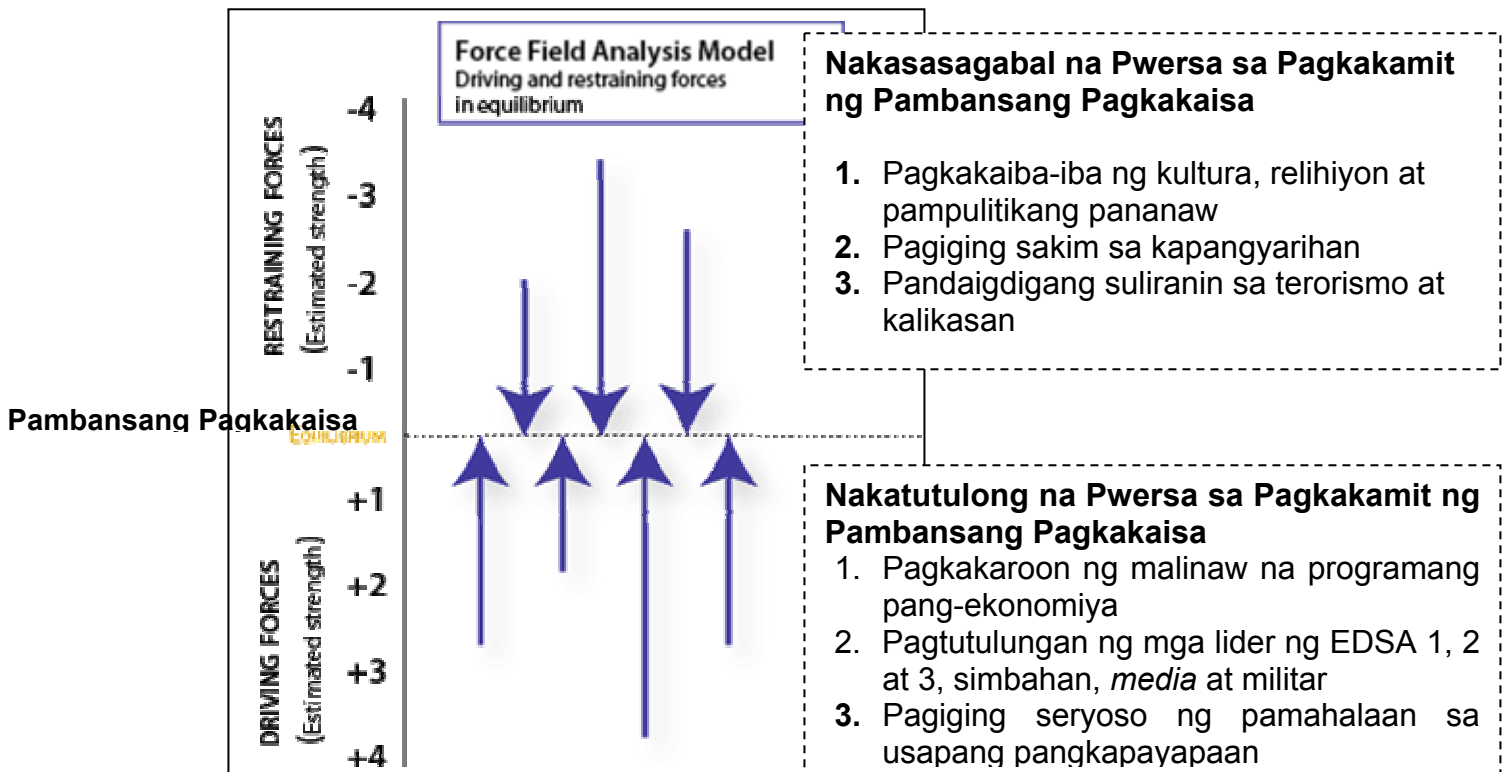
Force Field Analysis Model
Driving and restraining forces in equilibrium

RESTRAINING FORCES (Estimated strength)

-4
-3
-2
-1

Pambansang Pagkakaisa

EQUILIBRIUM

+1
+2
+3
+4

DRIVING FORCES (Estimated strength)

Nakasasagabal na Pwersa sa Pagkakamit ng Pambansang Pagkakaisa

1. Pagkakaiba-iba ng kultura, relihiyon at pampulitikang pananaw
2. Pagiging sakim sa kapangyarihan
3. Pandaigdigang suliranin sa terorismo at kalikasan

Nakatutulong na Pwersa sa Pagkakamit ng Pambansang Pagkakaisa
1. Pagkakaroon ng malinaw na programang pang-ekonomiya
2. Pagtutulungan ng mga lider ng EDSA 1, 2 at 3, simbahan, media at militar
3. Pagiging seryoso ng pamahalaan sa usapang pangkapayapaan